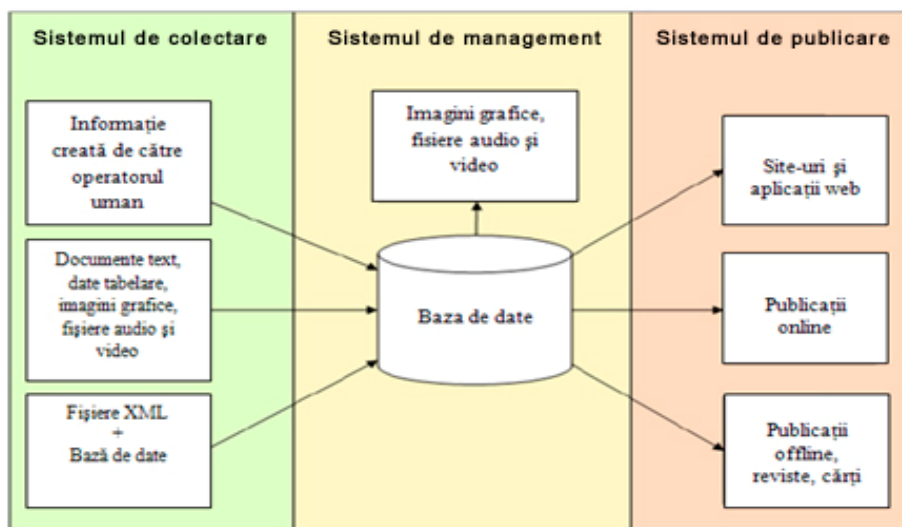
Sistemul de colectare

Informație creată de către operatorul uman

Documente text, date tabelare, imagini grafice, fișiere audio și video

Fișiere XML + Bază de date

Sistemul de management

Imagini grafice, fisiere audio și video

Baza de date

Sistemul de publicare

Site-uri și aplicații web

Publicații online

Publicații offline, reviste, cărți